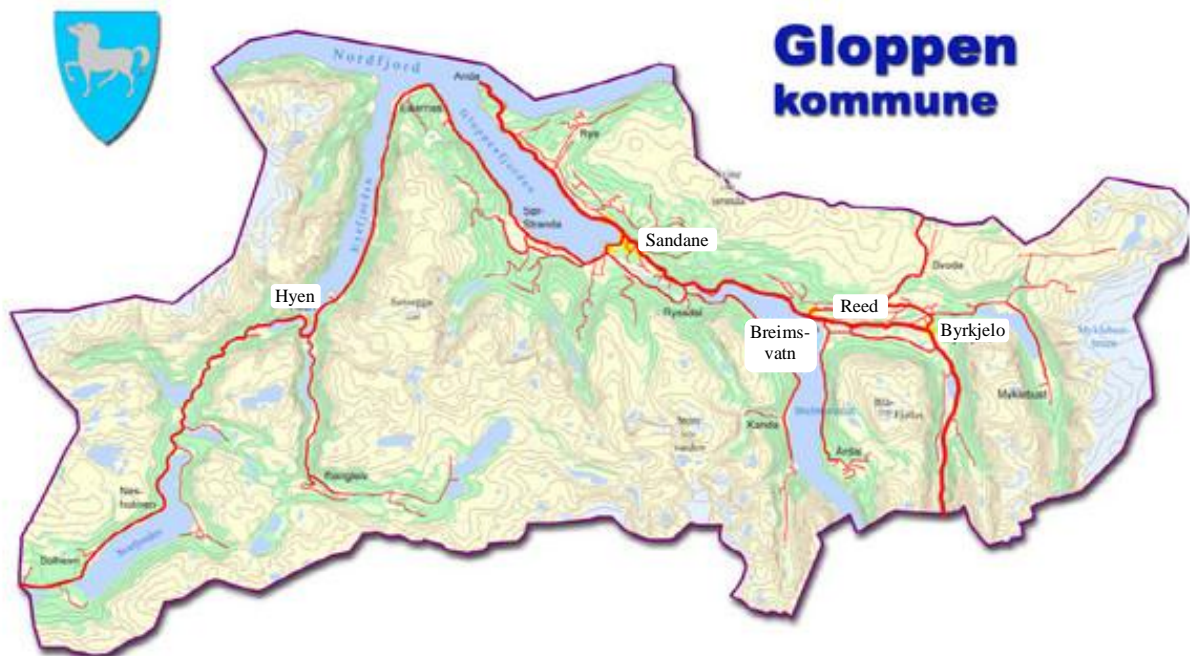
Gloppen
kommune

Nordfjord

Anda

Lote

Gloppenfjorden

Rye

Sør-Stranda

Sandane

Hyen

Reed

Byrkjelo

Breims-
vatn

Rysedal

Kandal

Mykland

Eide

Rangleid

Nesholmen

Dolheim

Myklebust

Breimsvatnet

Hyefjorden